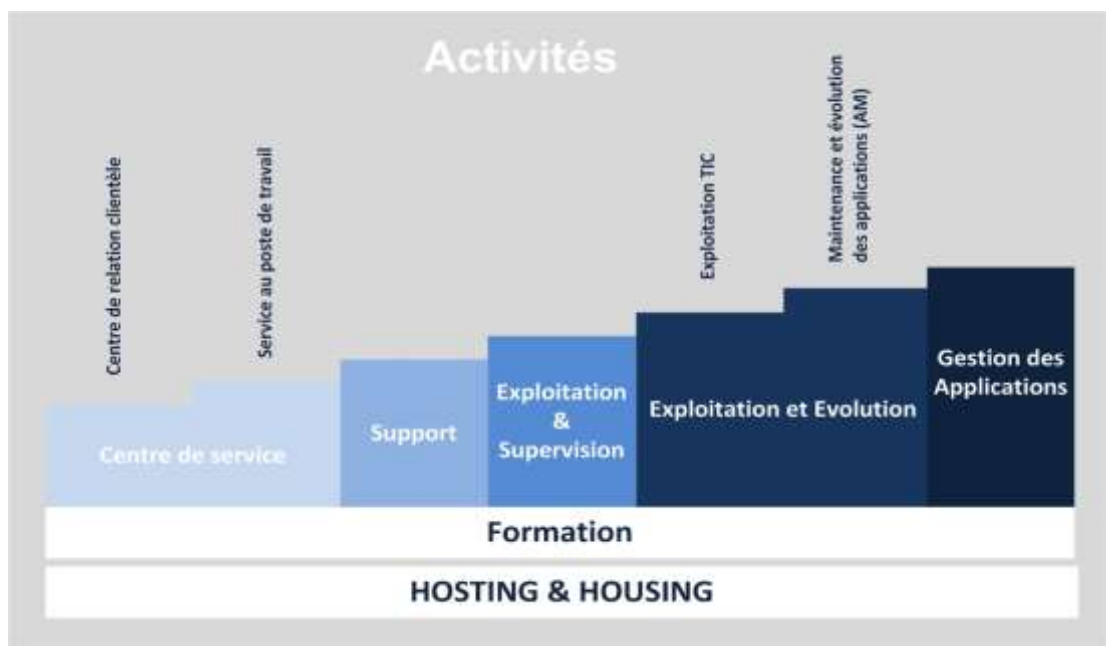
Activités

Centre de relation clientèle

Service au poste de travail

Exploitation TIC

Maintenance et évolution des applications (AM)

Centre de service

Support

Exploitation & Supervision

Exploitation et Evolution

Gestion des Applications

Formation

HOSTING & HOUSING